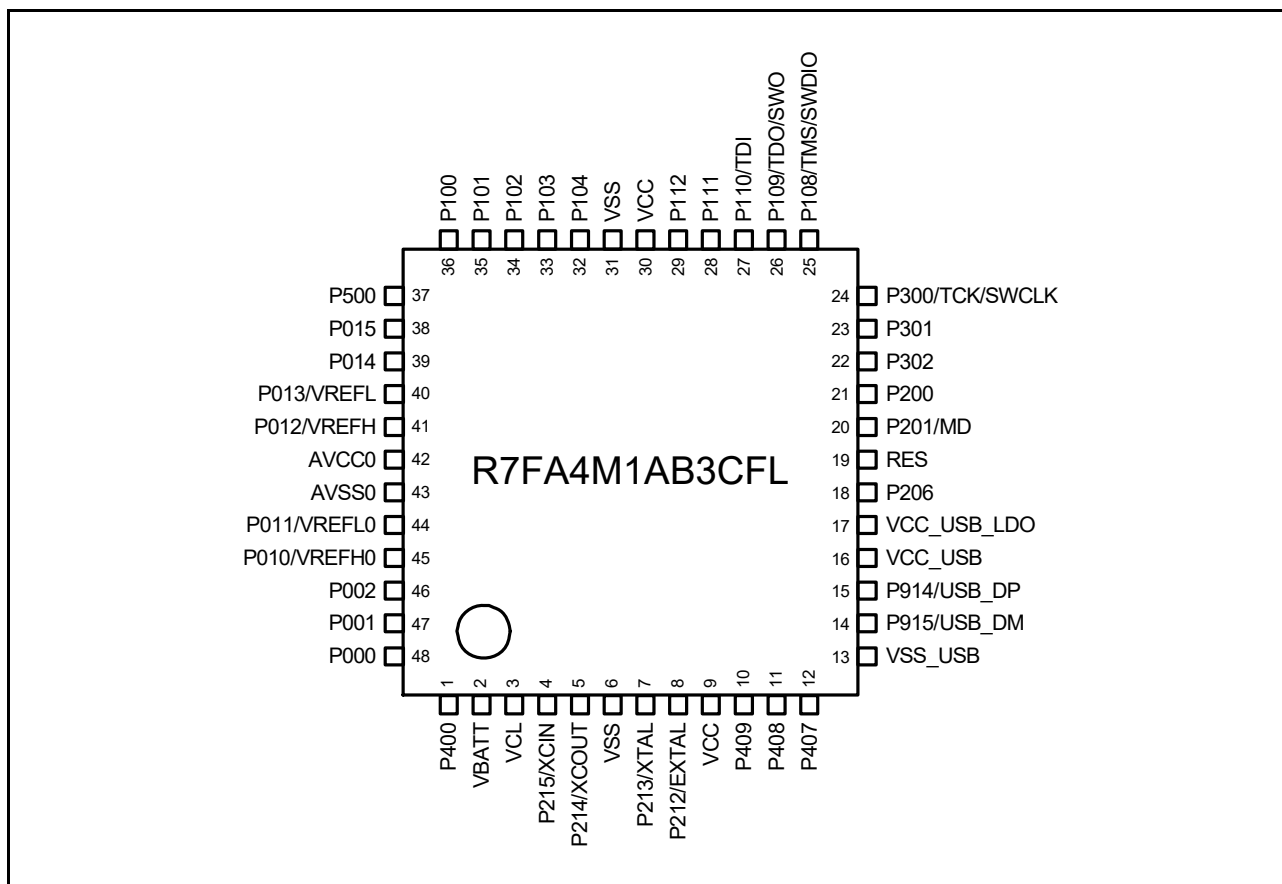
P100
P101
P102
P103
P104
VSS
VCC
P112
P111
P110/TDI
P109/TDO/SWO
P108/TMS/SWDIO

36 35 34 33 32 31 30 29 28 27 26 25

P500 37
P015 38
P014 39
P013/VREFL 40
P012/VREFH 41
AVCC0 42
AVSS0 43
P011/VREFL0 44
P010/VREFH0 45
P002 46
P001 47
P000 48

R7FA4M1AB3CFL

24 P300/TCK/SWCLK
23 P301
22 P302
21 P200
20 P201/MD
19 RES
18 P206
17 VCC_USB_LDO
16 VCC_USB
15 P914/USB_DP
14 P915/USB_DM
13 VSS_USB

1 2 3 4 5 6 7 8 9 10 11 12

P400
VBATT
VCL
P215/XCIN
P214/XCOUT
VSS
P213/XTAL
P212/EXTAL
VCC
P409
P408
P407